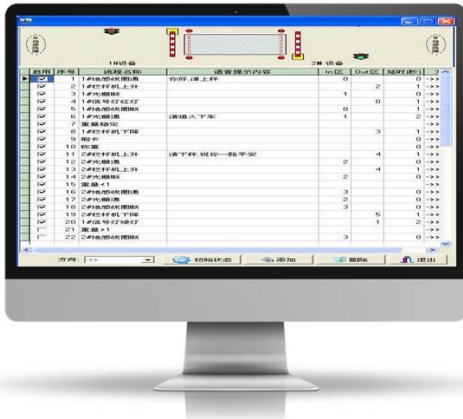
1#设备

2#设备

| 启用 | 序号 | 流程名称 | 语音提示内容 | In区 | Out区 | 延时(秒) | 方 |
|---|---|---|---|---|---|---|---|
| | 1 | 1#光栅阻挡 | 你好,请上秤 | 0 | | 0 | ->> |
| | 2 | 1#栏杆机上升 | | | 2 | 1 | ->> |
| | 3 | 1#光栅断 | | 1 | | 1 | ->> |
| | 4 | 1#信号灯红灯 | | | 0 | 1 | ->> |
| | 5 | 1#栏杆机阻挡 | | 0 | | 1 | ->> |
| | 6 | 1#光栅通 | 请熄火下车 | 1 | | 2 | ->> |
| | 7 | 重量稳定 | | | | 0 | ->> |
| | 8 | 1#栏杆机下降 | | | 3 | 1 | ->> |
| | 9 | 刷卡 | | | | 0 | ->> |
| | 10 | 称重 | | | | 0 | ->> |
| | 11 | 2#栏杆机上升 | 请下秤,祝你一路平安 | | 4 | 1 | ->> |
| | 12 | 2#光栅通 | | 2 | | 0 | ->> |
| | 13 | 2#栏杆机上升 | | | 4 | 1 | ->> |
| | 14 | 2#光栅断 | | 2 | | 0 | ->> |
| | 15 | 重量<1 | | | | 0 | ->> |
| | 16 | 2#栏杆机阻挡 | | 3 | | 0 | ->> |
| | 17 | 2#光栅通 | | 2 | | 0 | ->> |
| | 18 | 2#栏杆机阻挡 | | 3 | | 0 | ->> |
| | 19 | 2#栏杆机下降 | | | 5 | 1 | ->> |
| | 20 | 1#信号灯绿灯 | | | 1 | 2 | ->> |
| | 21 | 重量>1 | | | | 0 | ->> |
| | 22 | 2#栏杆机阻挡 | | 3 | | 0 | ->> |

方向: ->> 初始状态 添加 删除 退出